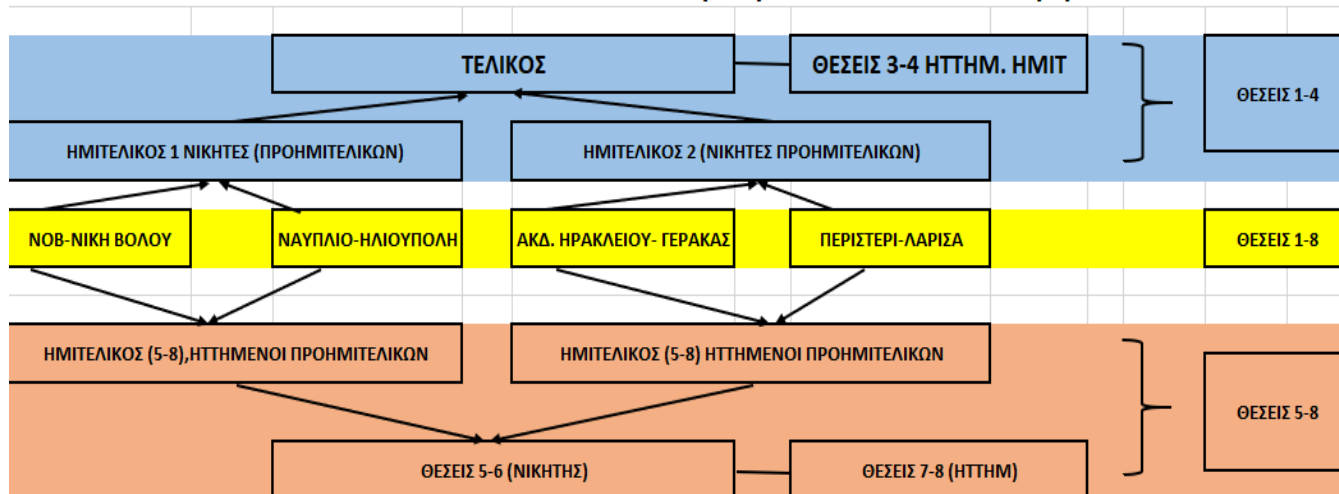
ΤΕΛΙΚΟΣ

ΘΕΣΕΙΣ 3-4 ΗΤΤΗΜ. ΗΜΙΤ

ΘΕΣΕΙΣ 1-4

ΗΜΙΤΕΛΙΚΟΣ 1 ΝΙΚΗΤΕΣ (ΠΡΟΗΜΙΤΕΛΙΚΩΝ)

ΗΜΙΤΕΛΙΚΟΣ 2 (ΝΙΚΗΤΕΣ ΠΡΟΗΜΙΤΕΛΙΚΩΝ)

ΝΟΒ-ΝΙΚΗ ΒΟΛΟΥ

ΝΑΥΠΛΙΟ-ΗΛΙΟΥΠΟΛΗ

ΑΚΔ. ΗΡΑΚΛΕΙΟΥ- ΓΕΡΑΚΑΣ

ΠΕΡΙΣΤΕΡΙ-ΛΑΡΙΣΑ

ΘΕΣΕΙΣ 1-8

ΗΜΙΤΕΛΙΚΟΣ (5-8),ΗΤΤΗΜΕΝΟΙ ΠΡΟΗΜΙΤΕΛΙΚΩΝ

ΗΜΙΤΕΛΙΚΟΣ (5-8) ΗΤΤΗΜΕΝΟΙ ΠΡΟΗΜΙΤΕΛΙΚΩΝ

ΘΕΣΕΙΣ 5-8

ΘΕΣΕΙΣ 5-6 (ΝΙΚΗΤΗΣ)

ΘΕΣΕΙΣ 7-8 (ΗΤΤΗΜ)